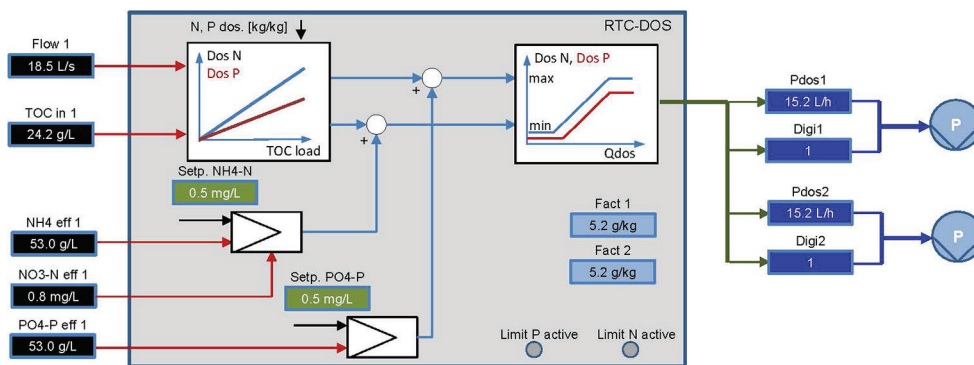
Flow 1
18.5 L/s

TOC in 1
24.2 g/L

NH4 eff 1
53.0 g/L

NO3-N eff 1
0.8 mg/L

PO4-P eff 1
53.0 g/L

N, P dos. [kg/kg]

Dos N
Dos P
TOC load

RTC-DOS

+
+

Dos N, Dos P
max
min
Qdos

Setp. NH4-N
0.5 mg/L

Setp. PO4-P
0.5 mg/L

Fact 1
5.2 g/kg

Fact 2
5.2 g/kg

Limit P active
Limit N active

Pdos1
15.2 L/h

Digi1
1

Pdos2
15.2 L/h

Digi2
1

P
P